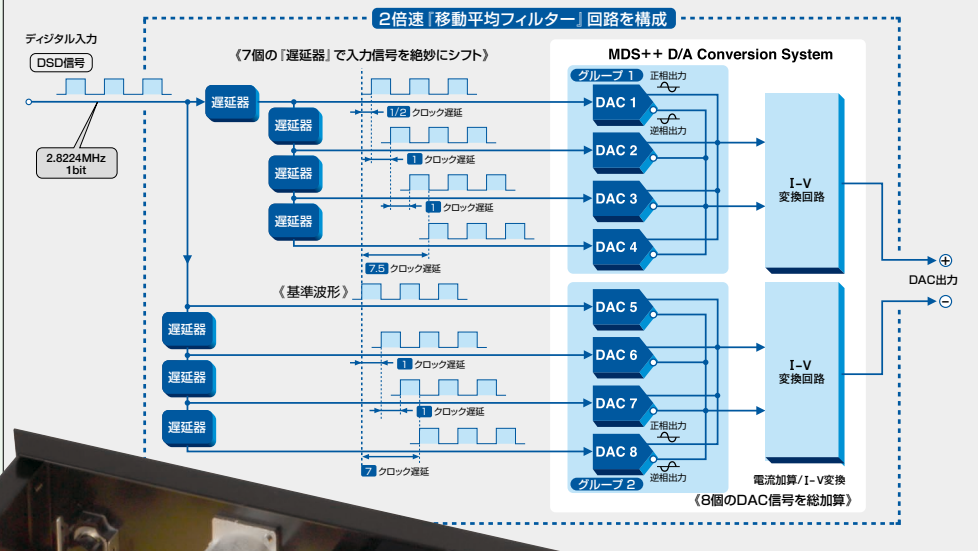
2倍速『移動平均フィルター』回路を構成

ディジタル入力

DSD信号

2.8224MHz
1bit

《7個の『遅延器』で入力信号を絶妙にシフト》

MDS++ D/A Conversion System

遅延器

遅延器

遅延器

遅延器

1/2 クロック遅延

1 クロック遅延

1 クロック遅延

7.5 クロック遅延

グループ 1

正相出力

逆相出力

DAC 1

DAC 2

DAC 3

DAC 4

I-V
変換回路

《基準波形》

遅延器

遅延器

遅延器

1 クロック遅延

1 クロック遅延

7 クロック遅延

DAC 5

DAC 6

DAC 7

DAC 8

正相出力

逆相出力

グループ 2

I-V
変換回路

電流加算/I-V変換

《8個のDAC信号を総加算》

⊕

DAC出力

⊖